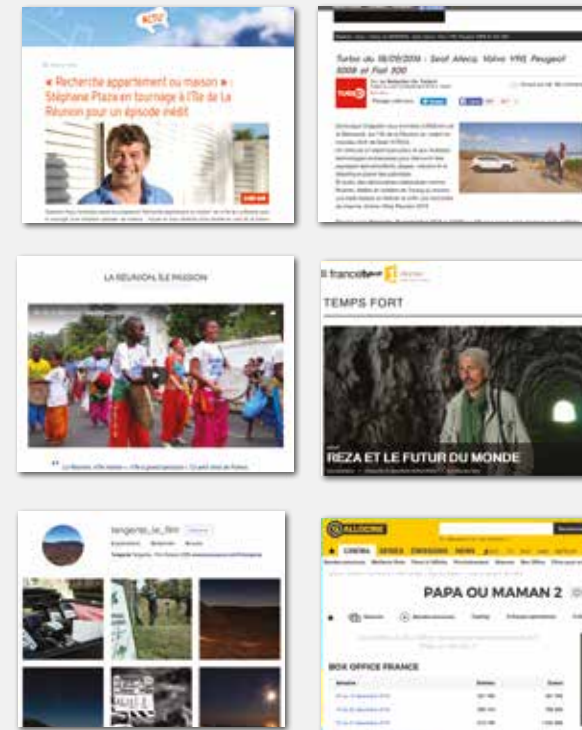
« Recherche appartement ou maison » : Stéphane Plaza en tournage à l'île de La Réunion pour un épisode inédit

Turbo du 18/09/2016 : Seat Ateca, Volvo V90, Peugeot 3008 et Fiat 500

LA RÉUNION, ÎLE PASSION

francetv

TEMPS FORT

REZA ET LE FUTUR DU MONDE

tangente_le_film

ALLOCINÉ

CINÉMA SÉRIES ÉMISSIONS NEWS

PAPA OU MAMAN 2

BOX OFFICE FRANCE